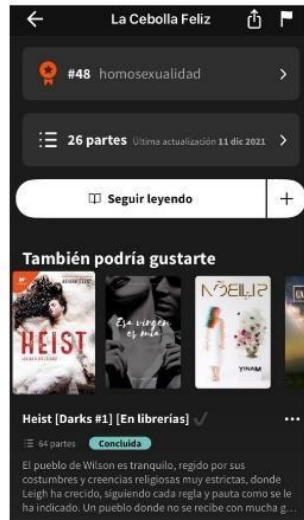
La Cebolla Feliz

#48 homosexualidad

26 partes Última actualización 11 dic 2021

Seguir leyendo

+

También podría gustarte

HEIST

Esa virgen es mía

NOEILS

YINAM

Heist [Darks #1] [En librerías]

64 partes Concluida

El pueblo de Wilson es tranquilo, regido por sus costumbres y creencias religiosas muy estrictas, donde Leigh ha crecido, siguiendo cada regla y pauta como se le ha indicado. Un pueblo donde no se recibe con mucha g...